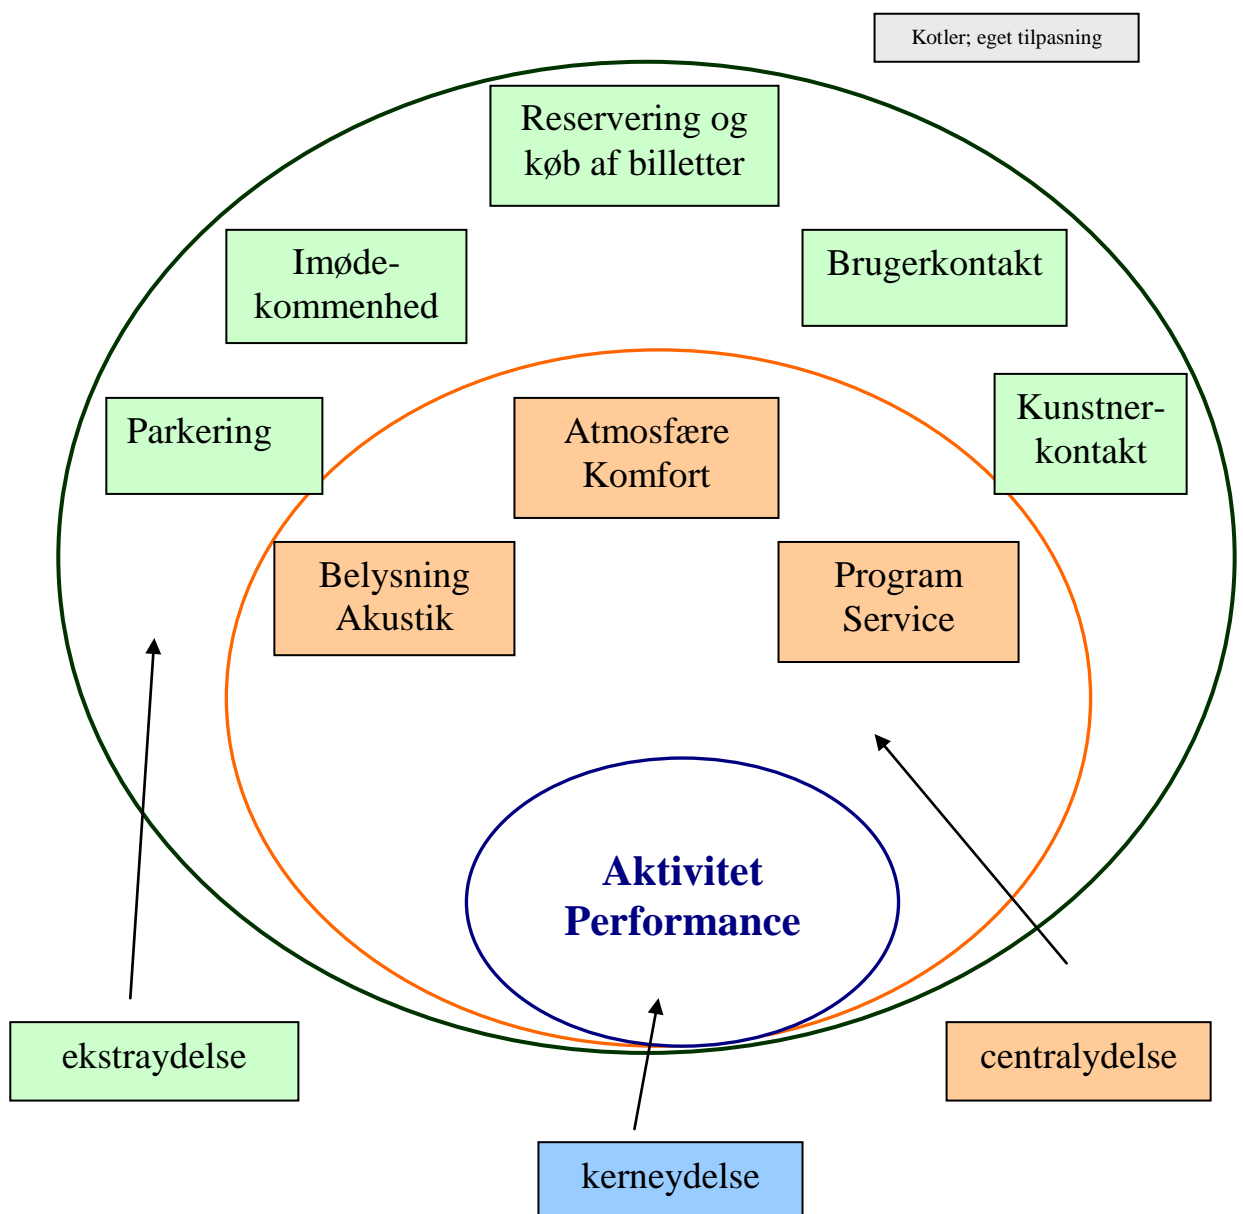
Kotler; eget tilpasning

Reservering og køb af billetter

Imøde-kommenhed

Brugerkontakt

Parkering

Atmosfære Komfort

Kunstner-kontakt

Belysning Akustik

Program Service

Aktivitet Performance

ekstraydelse

centralydelse

kerneydelse